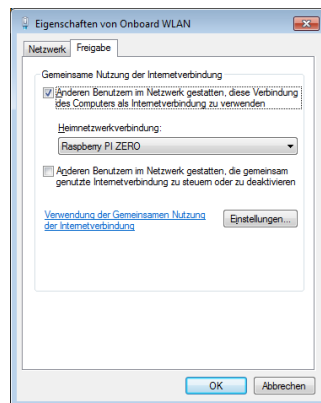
Eigenschaften von Onboard WLAN

Netzwerk Freigabe

Gemeinsame Nutzung der Internetverbindung

Anderen Benutzern im Netzwerk gestatten, diese Verbindung des Computers als Internetverbindung zu verwenden

Heimnetzwerkverbindung:

Raspberry PI ZERO

Anderen Benutzern im Netzwerk gestatten, die gemeinsam genutzte Internetverbindung zu steuern oder zu deaktivieren

Verwendung der Gemeinsamen Nutzung der Internetverbindung

Einstellungen...

OK Abbrechen